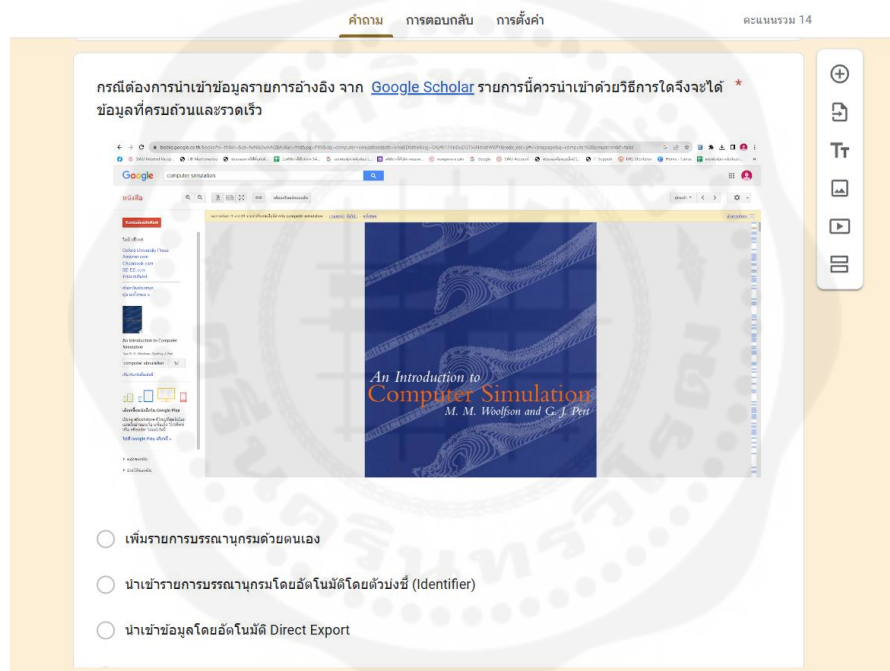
คำถาม การตอบกลับ การตั้งค่า คะแนนรวม 14

กรณีต้องการนำเข้าข้อมูลรายการอ้างอิง จาก Google Scholar รายการนี้ควรนำเข้าด้วยวิธีการใดจึงจะได้ข้อมูลที่ครบถ้วนและรวดเร็ว *

Google computer simulation

หนังสือ

An Introduction to Computer Simulation
M. M. Woolfson and G. J. Pert

เพิ่มรายการบรรณานุกรมด้วยตนเอง

นำเข้ารายการบรรณานุกรมโดยอัตโนมัติโดยตัวบ่งชี้ (Identifier)

นำเข้าข้อมูลโดยอัตโนมัติ Direct Export